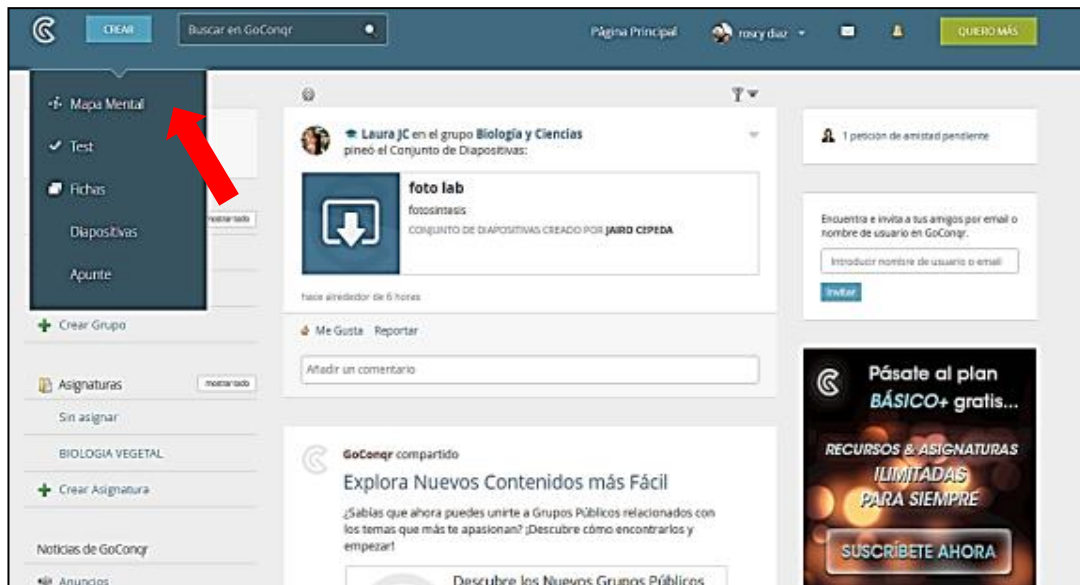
CREAR

Buscar en GoConqr

Página Principal

rosry diaz

QUIERO MÁS

Mapa Mental

Test

Fichas

Diapositivas

Apunte

mostrar todo

Laura JC en el grupo Biología y Ciencias pineó el Conjunto de Diapositivas:

foto lab

fotosintesis

CONJUNTO DE DIAPOSITIVAS CREADO POR JAIRO CEPEDA

hace alrededor de 6 horas

Me Gusta Reportar

Añadir un comentario

1 petición de amistad pendiente

Encuentra e invita a tus amigos por email o nombre de usuario en GoConqr.

Introducir nombre de usuario o email

Invitar

Crear Grupo

Asignaturas

mostrar todo

Sin asignar

BIOLOGIA VEGETAL

Crear Asignatura

Noticias de GoConqr

Anuncios

GoConqr compartido

Explora Nuevos Contenidos más Fácil

¿Sabías que ahora puedes unirte a Grupos Públicos relacionados con los temas que más te apasionan? ¡Descubre cómo encontrarlos y empezar!

Descubre los Nuevos Grupos Públicos

Pásate al plan BÁSICO+ gratis...

RECURSOS & ASIGNATURAS ILIMITADAS PARA SIEMPRE

SUSCRÍBETE AHORA